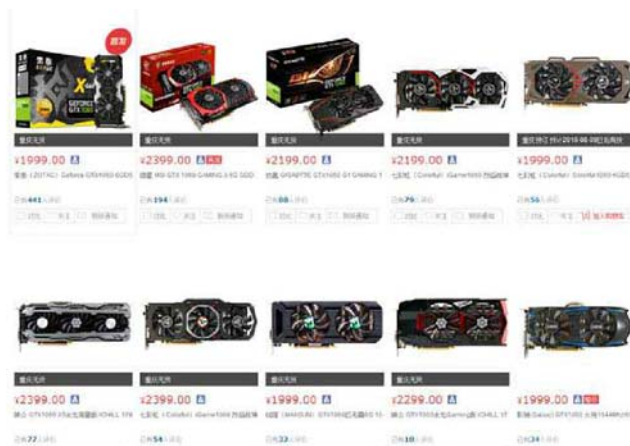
重庆无货
¥1999.00
索泰（ZOTAC）Geforce GTX1060 6GD5
已有441人评价

重庆无货
¥2399.00
微星 MSI GTX 1060 GAMING X 6G GDDR
已有194人评价

重庆无货
¥2199.00
技嘉 GIGABYTE GTX1060 G1 GAMING 6
已有88人评价

重庆无货
¥2199.00
七彩虹（Colorful）iGame1060 烈焰战神
已有79人评价

重庆预订 预计2016-08-08日后有货
¥1999.00
七彩虹（Colorful）GeForce GTX1060
已有56人评价

重庆无货
¥2399.00
已有72人评价

重庆无货
¥2399.00
七彩虹（Colorful）iGame1060 烈焰战神
已有54人评价

重庆无货
¥1999.00
已有33人评价

重庆无货
¥2299.00
已有10人评价

¥1999.00
影驰（Galaxy）GTX1060
已有34人评价